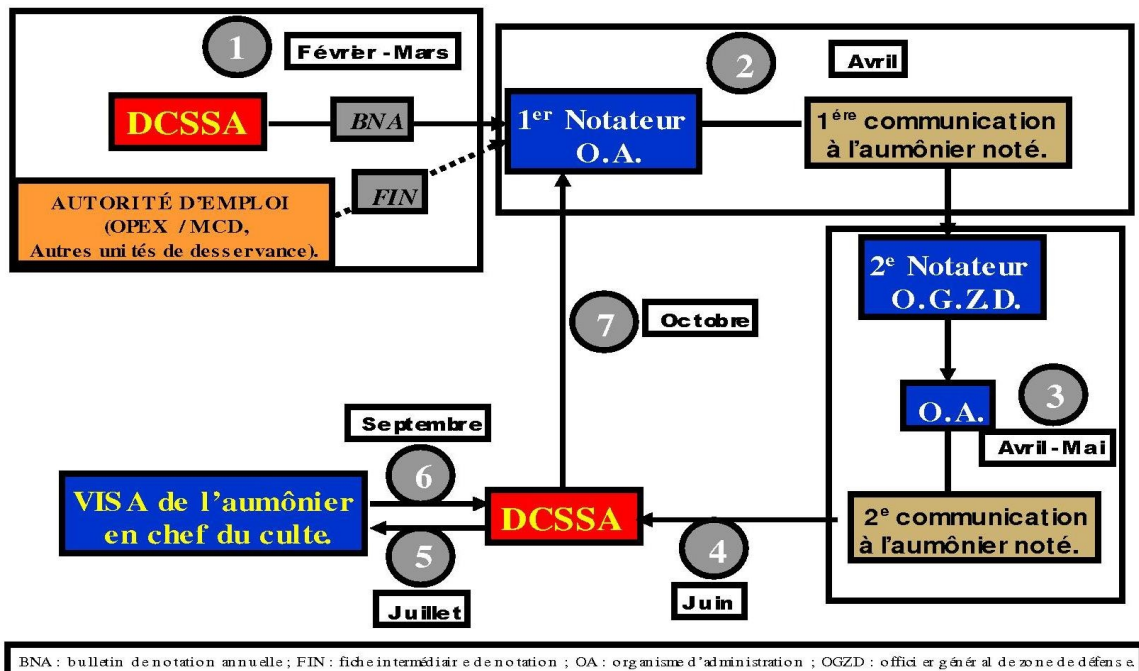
1 Février - Mars

DCSSA

BNA

AUTORITÉ D'EMPLOI (OPEX / MCD, Autres unités de desservance).

FIN

2 Avril

1$^{er}$ Notateur O.A.

1$^{ère}$ communication à l'aumônier noté.

2$^{e}$ Notateur O.G.Z.D.

O.A.

3 Avril - Mai

2$^{e}$ communication à l'aumônier noté.

7 Octobre

Septembre

6

VISA de l'aumônier en chef du culte.

DCSSA

5

Juillet

4

Juin

BNA : bulletin de notation annuelle ; FIN : fiche intermédiaire de notation ; OA : organisme d'administration ; OGZD : officier général de zone de défense.